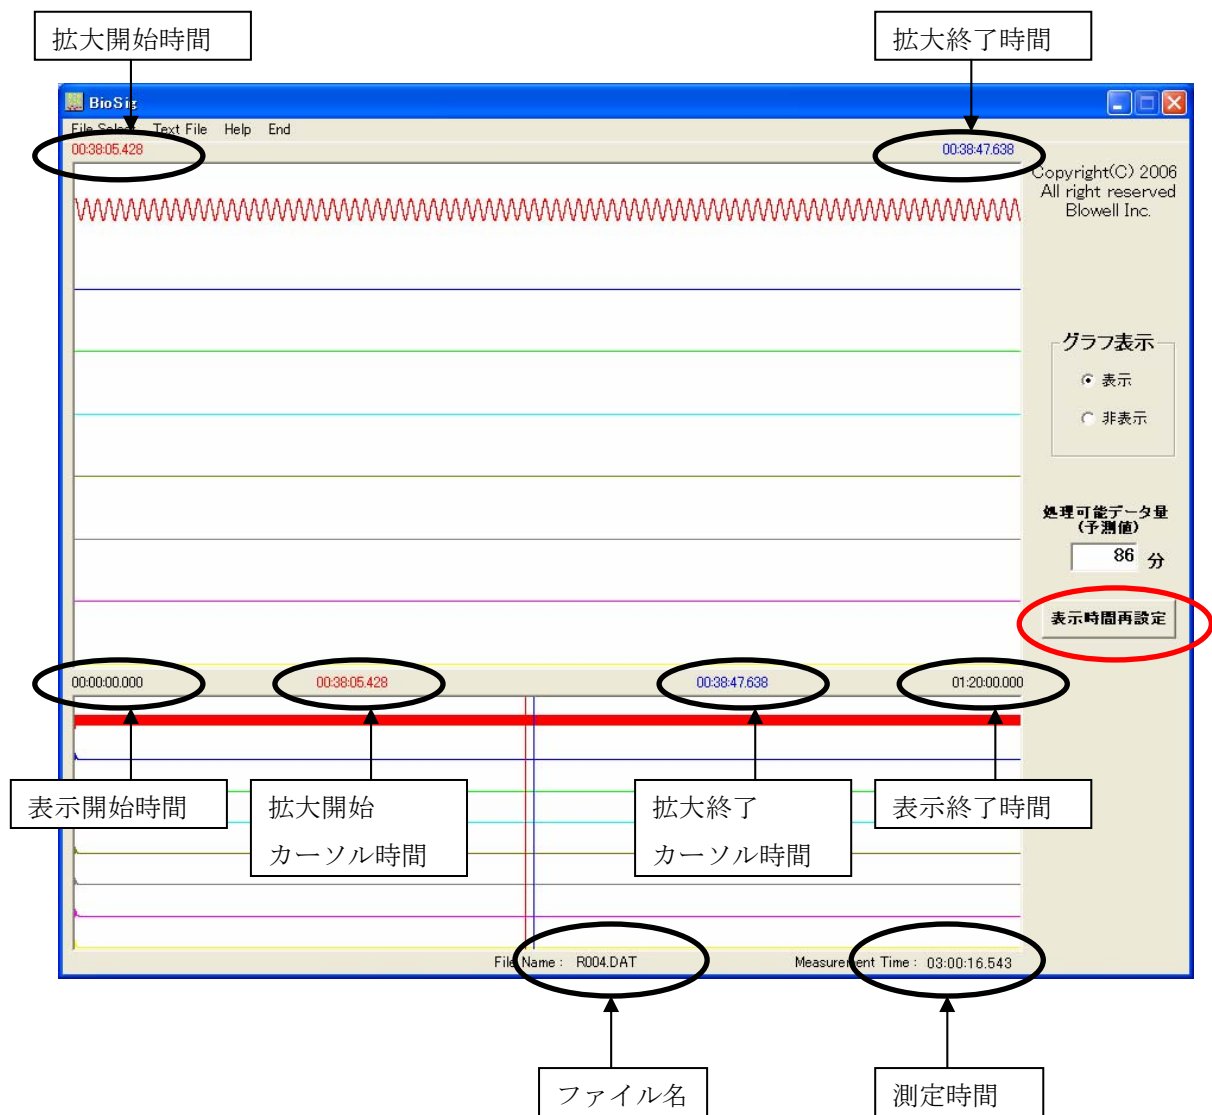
拡大開始時間

拡大終了時間

BioSig

File Select Text File Help End

00:38:05.428

00:38:47.638

Copyright(C) 2006
All right reserved
Blowell Inc.

グラフ表示

表示

非表示

処理可能データ量
(予測値)

86 分

表示時間再設定

00:00:00.000

00:38:05.428

00:38:47.638

01:20:00.000

表示開始時間

拡大開始
カーソル時間

拡大終了
カーソル時間

表示終了時間

File Name : R004.DAT

Measurement Time : 03:00:16.543

ファイル名

測定時間